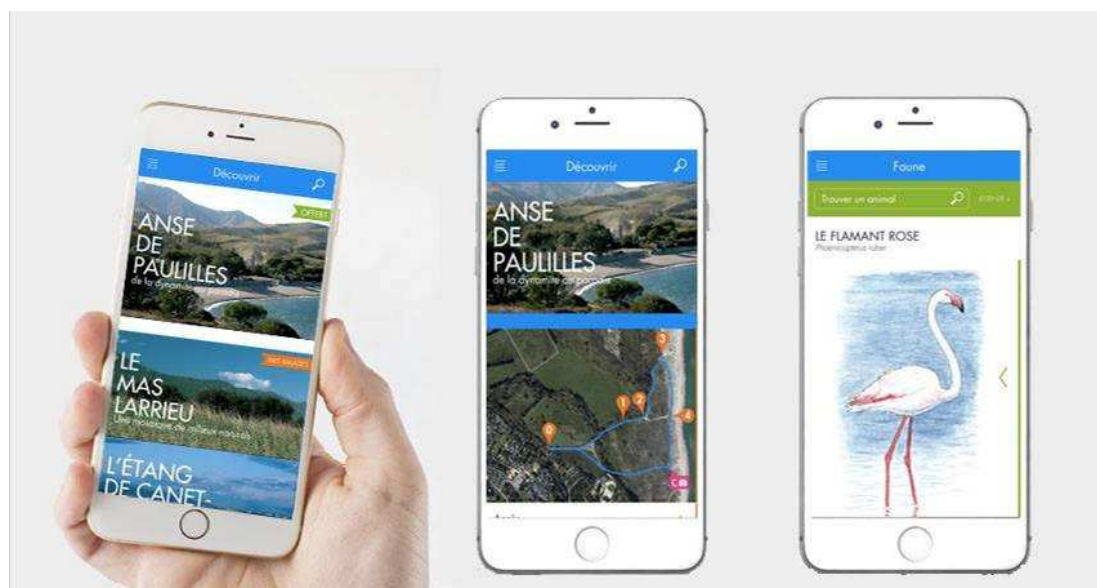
Découvrir

OFFERT

ANSE DE PAULILLES
de la dynamite au paradis

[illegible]

LE MAS LARRIEU
Une mosaïque de milieux naturels

L'ÉTANG DE CANET-

Découvrir

ANSE DE PAULILLES
de la dynamite au paradis

3
1
2
4
0

Faune

Trouver un animal

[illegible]

LE FLAMANT ROSE
Phoenicopterus ruber